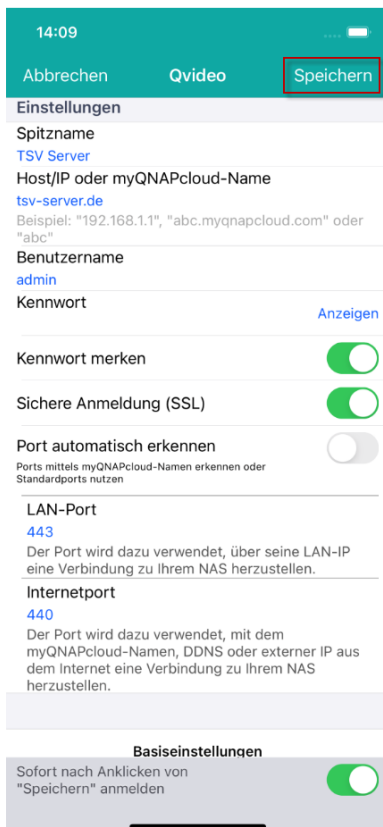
14:09

Abbrechen Qvideo Speichern

Einstellungen

Spitzname
TSV Server

Host/IP oder myQNAPcloud-Name
tsv-server.de
Beispiel: "192.168.1.1", "abc.myqnapcloud.com" oder "abc"

Benutzername
admin

Kennwort
Anzeigen

Kennwort merken

Sichere Anmeldung (SSL)

Port automatisch erkennen
Ports mittels myQNAPcloud-Namen erkennen oder Standardports nutzen

LAN-Port
443
Der Port wird dazu verwendet, über seine LAN-IP eine Verbindung zu Ihrem NAS herzustellen.

Internetport
440
Der Port wird dazu verwendet, mit dem myQNAPcloud-Namen, DDNS oder externer IP aus dem Internet eine Verbindung zu Ihrem NAS herzustellen.

Basiseinstellungen

Sofort nach Anklicken von "Speichern" anmelden